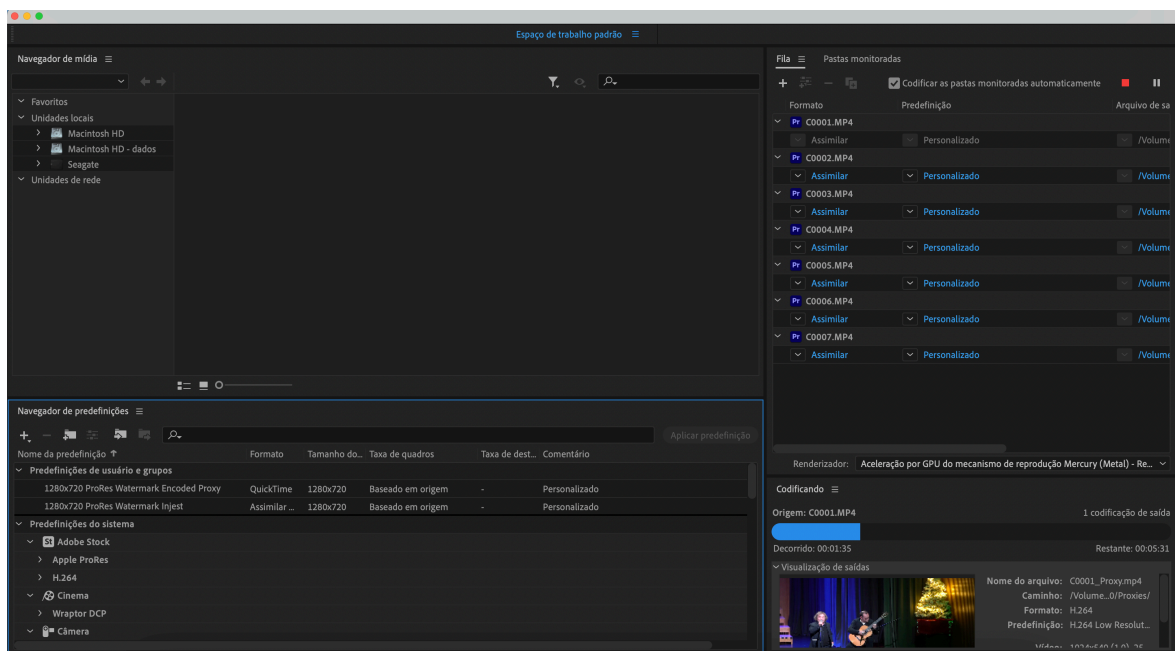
Espaço de trabalho padrão ≡

Navegador de mídia ≡

Favoritos
Unidades locais
Macintosh HD
Macintosh HD - dados
Seagate
Unidades de rede

Navegador de predefinições ≡

Aplicar predefinição

| Nome da predefinição ↑ | Formato | Tamanho do... | Taxa de quadros | Taxa de dest... | Comentário |
|---|---|---|---|---|---|
| Predefinições de usuário e grupos | | | | | |
| 1280x720 ProRes Watermark Encoded Proxy | QuickTime | 1280x720 | Baseado em origem | - | Personalizado |
| 1280x720 ProRes Watermark Injest | Assimilar ... | 1280x720 | Baseado em origem | - | Personalizado |

Predefinições do sistema
Adobe Stock
Apple ProRes
H.264
Cinema
Wraptor DCP
Câmera

Fila ≡ Pastas monitoradas

Codificar as pastas monitoradas automaticamente

| Formato | Predefinição | Arquivo de sa |
|---|---|---|
| C0001.MP4 | | |
| Assimilar | Personalizado | /Volum |
| C0002.MP4 | | |
| Assimilar | Personalizado | /Volum |
| C0003.MP4 | | |
| Assimilar | Personalizado | /Volum |
| C0004.MP4 | | |
| Assimilar | Personalizado | /Volum |
| C0005.MP4 | | |
| Assimilar | Personalizado | /Volum |
| C0006.MP4 | | |
| Assimilar | Personalizado | /Volum |
| C0007.MP4 | | |
| Assimilar | Personalizado | /Volum |

Renderizador: Aceleração por GPU do mecanismo de reprodução Mercury (Metal) - Re...

Codificando ≡

Origem: C0001.MP4
1 codificação de saída

Decorrido: 00:01:35
Restante: 00:05:31

Visualização de saídas

Nome do arquivo: C0001_Proxy.mp4
Caminho: /Volume...0/Proxies/
Formato: H.264
Predefinição: H.264 Low Resolut...
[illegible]